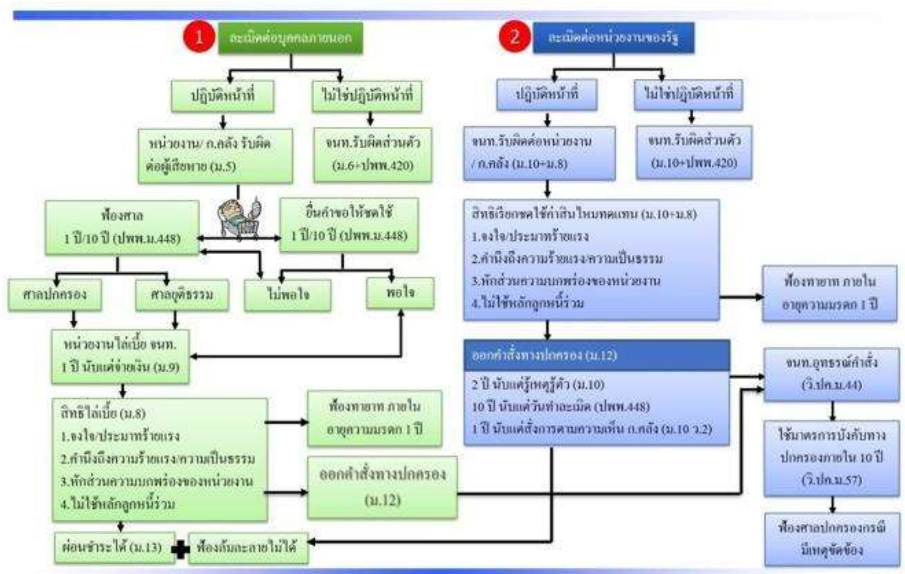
1 ละเมิดต่อบุคคลภายนอก

ปฏิบัติหน้าที่

ไม่ใช่ปฏิบัติหน้าที่

หน่วยงาน/ ก.คลัง รับผิดต่อผู้เสียหาย (ม.5)

จนท.รับผิดส่วนตัว (ม.6+ปพพ.420)

ฟ้องศาล 1 ปี/10 ปี (ปพพ.ม.448)

ยื่นคำขอให้ชดใช้ 1 ปี/10 ปี (ปพพ.ม.448)

ศาลปกครอง

ศาลยุติธรรม

ไม่พอใจ

พอใจ

หน่วยงานไล่เบี้ย จนท. 1 ปี นับแต่จ่ายเงิน (ม.9)

สิทธิไล่เบี้ย (ม.8)
1.จงใจ/ประมาทร้ายแรง
2.คำนึงถึงความร้ายแรง/ความเป็นธรรม
3.หักส่วนความบกพร่องของหน่วยงาน
4.ไม่ใช้หลักลูกหนี้ร่วม

ฟ้องทายาท ภายในอายุความมรดก 1 ปี

ออกคำสั่งทางปกครอง (ม.12)

ผ่อนชำระได้ (ม.13)

ฟ้องล้มละลายไม่ได้

2 ละเมิดต่อหน่วยงานของรัฐ

ปฏิบัติหน้าที่

ไม่ใช่ปฏิบัติหน้าที่

จนท.รับผิดต่อหน่วยงาน / ก.คลัง (ม.10+ม.8)

จนท.รับผิดส่วนตัว (ม.10+ปพพ.420)

สิทธิเรียกชดใช้ค่าสินไหมทดแทน (ม.10+ม.8)
1.จงใจ/ประมาทร้ายแรง
2.คำนึงถึงความร้ายแรง/ความเป็นธรรม
3.หักส่วนความบกพร่องของหน่วยงาน
4.ไม่ใช้หลักลูกหนี้ร่วม

ฟ้องทายาท ภายในอายุความมรดก 1 ปี

ออกคำสั่งทางปกครอง (ม.12)

2 ปี นับแต่รู้เหตุรู้ตัว (ม.10)
10 ปี นับแต่วันทำละเมิด (ปพพ.448)
1 ปี นับแต่สั่งการตามความเห็น ก.คลัง (ม.10 ว.2)

จนท.อุทธรณ์คำสั่ง (วิ.ปค.ม.44)

ใช้มาตรการบังคับทางปกครองภายใน 10 ปี (วิ.ปค.ม.57)

ฟ้องศาลปกครองกรณีมีเหตุขัดข้อง